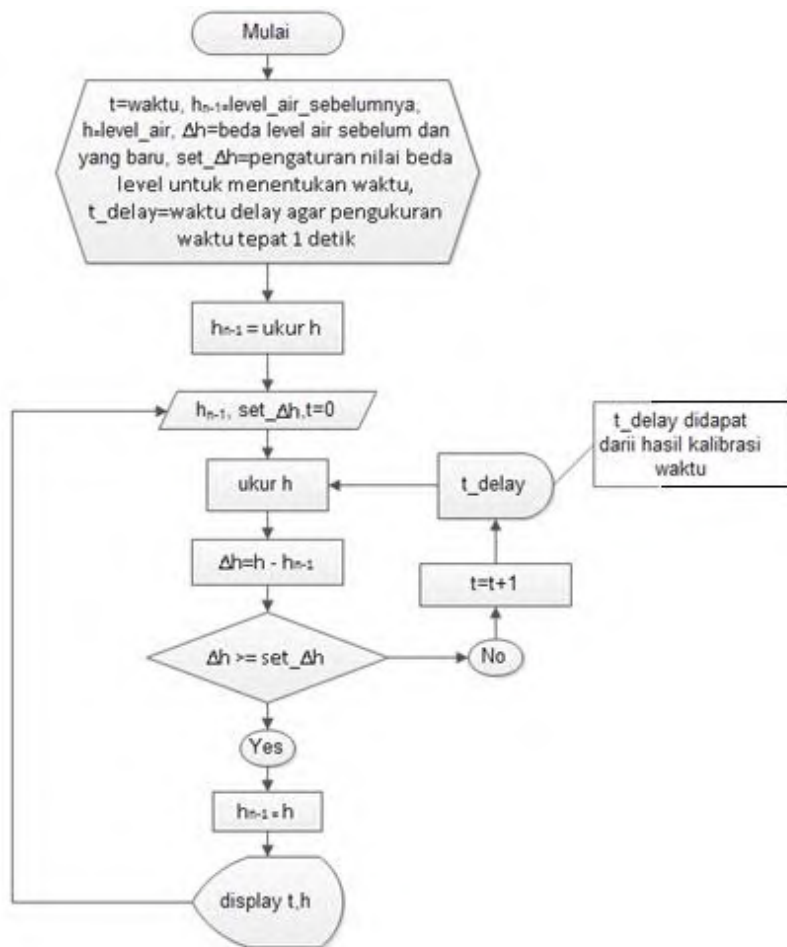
Mulai

t=waktu, $h_{n-1}$=level_air_sebelumnya, h=level_air, $\Delta$h=beda level air sebelum dan yang baru, set_$\Delta$h=pengaturan nilai beda level untuk menentukan waktu, t_delay=waktu delay agar pengukuran waktu tepat 1 detik

$h_{n-1}$ = ukur h

$h_{n-1}$, set_$\Delta$h,t=0

t_delay didapat darii hasil kalibrasi waktu

ukur h

t_delay

$\Delta$h=h - $h_{n-1}$

t=t+1

$\Delta$h >= set_$\Delta$h

No

Yes

$h_{n-1}$ = h

display t,h